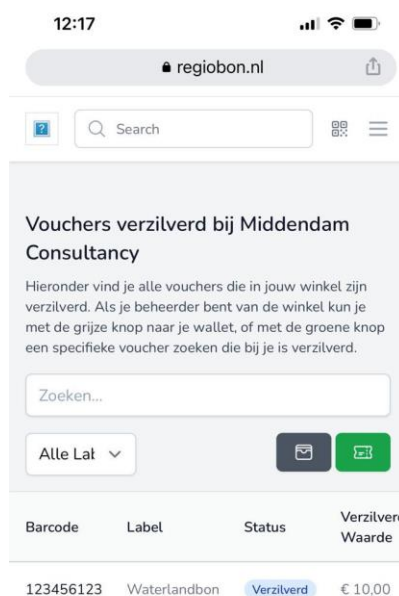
12:17

regiobon.nl

Search

Vouchers verzilverd bij Middendam Consultancy

Hieronder vind je alle vouchers die in jouw winkel zijn verzilverd. Als je beheerder bent van de winkel kun je met de grijze knop naar je wallet, of met de groene knop een specifieke voucher zoeken die bij je is verzilverd.

Zoeken...

Alle Lal

| Barcode | Label | Status | Verzilverd Waarde |
|---|---|---|---|
| 123456123 | Waterlandbon | Verzilverd | € 10,00 |